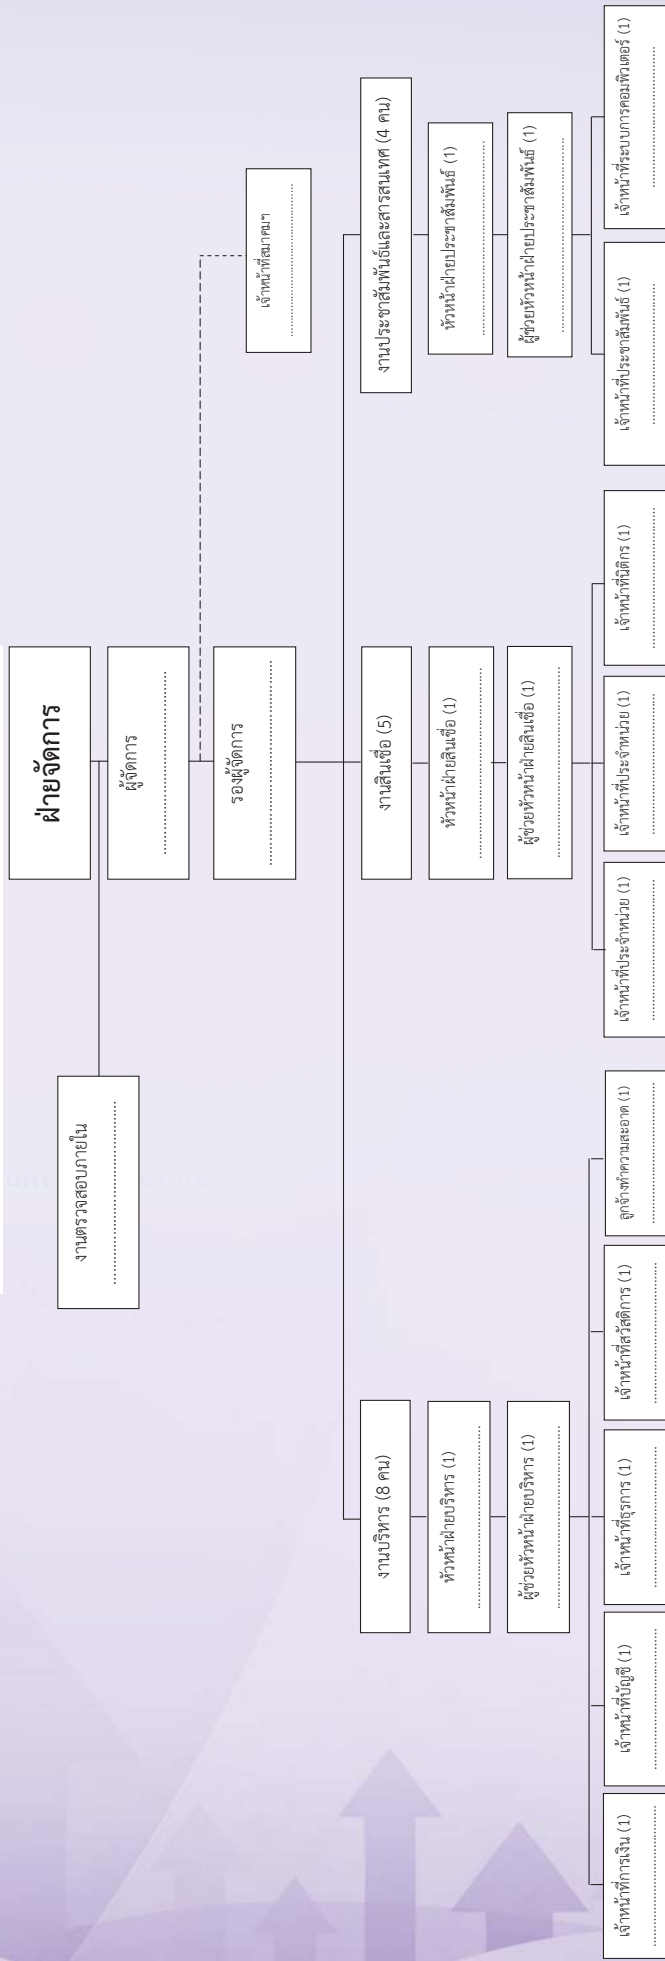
ฝ่ายจัดการ

ผู้จัดการ
....................................

รองผู้จัดการ
....................................

งานตรวจสอบภายใน
....................................

เจ้าหน้าที่สมาคมฯ
....................................

งานบริหาร (8 คน)

หัวหน้าฝ่ายบริหาร (1)
....................................

ผู้ช่วยหัวหน้าฝ่ายบริหาร (1)
....................................

เจ้าหน้าที่การเงิน (1)
....................................

เจ้าหน้าที่บัญชี (1)
....................................

เจ้าหน้าที่ธุรการ (1)
....................................

เจ้าหน้าที่สวัสดิการ (1)
....................................

ลูกจ้างทำความสะอาด (1)
....................................

งานสินเชื่อ (5)

หัวหน้าฝ่ายสินเชื่อ (1)
....................................

ผู้ช่วยหัวหน้าฝ่ายสินเชื่อ (1)
....................................

เจ้าหน้าที่ประจำหน่วย (1)
....................................

เจ้าหน้าที่ประจำหน่วย (1)
....................................

เจ้าหน้าที่นิติกร (1)
....................................

งานประชาสัมพันธ์และสารสนเทศ (4 คน)

หัวหน้าฝ่ายประชาสัมพันธ์ (1)
....................................

ผู้ช่วยหัวหน้าฝ่ายประชาสัมพันธ์ (1)
....................................

เจ้าหน้าที่ประชาสัมพันธ์ (1)
....................................

เจ้าหน้าที่ระบบการคอมพิวเตอร์ (1)
....................................